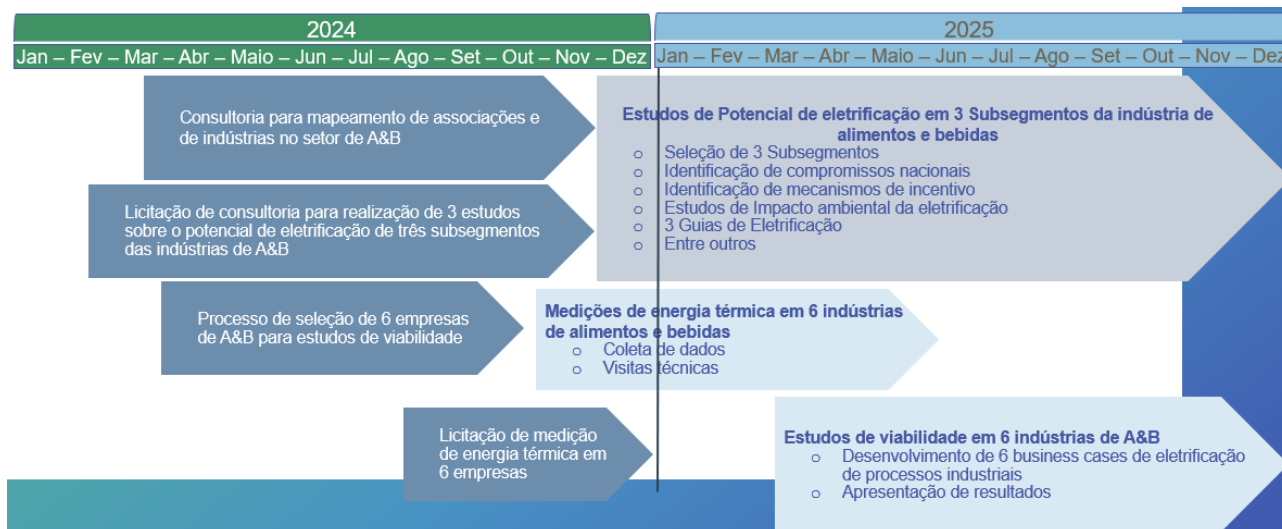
2024

Jan – Fev – Mar – Abr – Maio – Jun – Jul – Ago – Set – Out – Nov – Dez

2025

Jan – Fev – Mar – Abr – Maio – Jun – Jul – Ago – Set – Out – Nov – Dez

Consultoria para mapeamento de associações e de indústrias no setor de A&B

Estudos de Potencial de eletrificação em 3 Subsegmentos da indústria de alimentos e bebidas

o Seleção de 3 Subsegmentos
o Identificação de compromissos nacionais
o Identificação de mecanismos de incentivo
o Estudos de Impacto ambiental da eletrificação
o 3 Guias de Eletrificação
o Entre outros

Licitação de consultoria para realização de 3 estudos sobre o potencial de eletrificação de três subsegmentos das indústrias de A&B

Processo de seleção de 6 empresas de A&B para estudos de viabilidade

Medições de energia térmica em 6 indústrias de alimentos e bebidas

o Coleta de dados
o Visitas técnicas

Licitação de medição de energia térmica em 6 empresas

Estudos de viabilidade em 6 indústrias de A&B

o Desenvolvimento de 6 business cases de eletrificação de processos industriais
o Apresentação de resultados